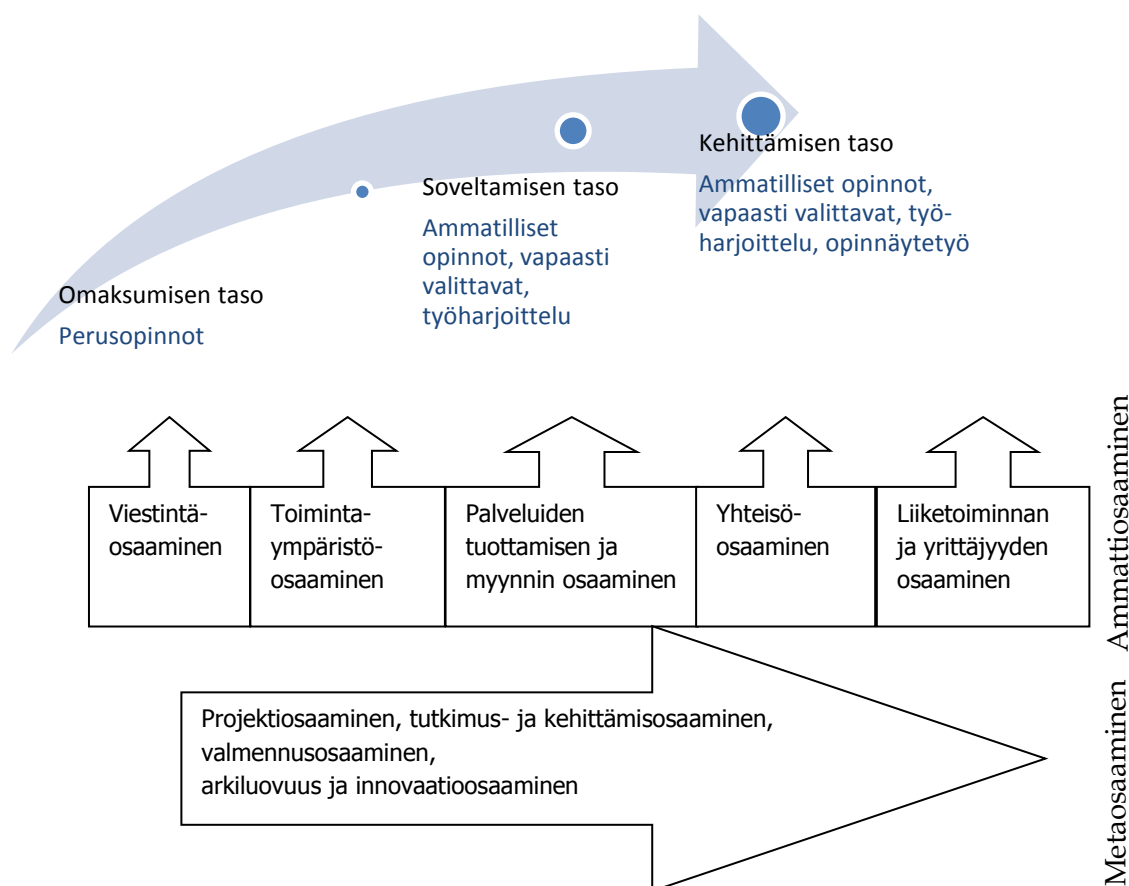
Omaksumisen taso
Perusopinnot

Soveltamisen taso
Ammatilliset opinnot, vapaasti valittavat, työharjoittelu

Kehittämisen taso
Ammatilliset opinnot, vapaasti valittavat, työharjoittelu, opinnäytetyö

Viestintäosaaminen

Toimintaympäristöosaaminen

Palveluiden tuottamisen ja myynnin osaaminen

Yhteisöosaaminen

Liiketoiminnan ja yrittäjyyden osaaminen

Ammattiosaaminen

Projektiosaaminen, tutkimus- ja kehittämisosaaminen, valmennusosaaminen,
arkiluovuus ja innovaatioosaaminen

Metaosaaminen